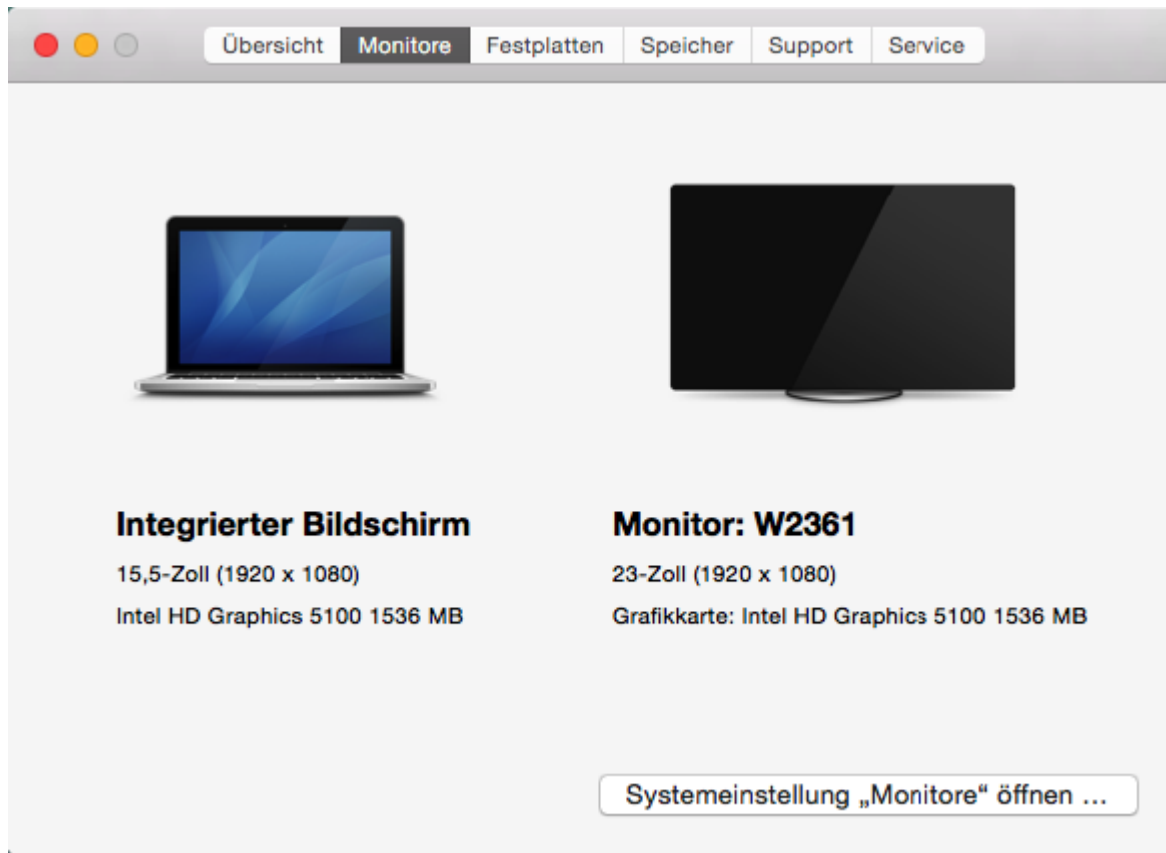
Übersicht Monitore Festplatten Speicher Support Service

Integrierter Bildschirm
15,5-Zoll (1920 x 1080)
Intel HD Graphics 5100 1536 MB

Monitor: W2361
23-Zoll (1920 x 1080)
Grafikkarte: Intel HD Graphics 5100 1536 MB

Systemeinstellung „Monitore“ öffnen ...